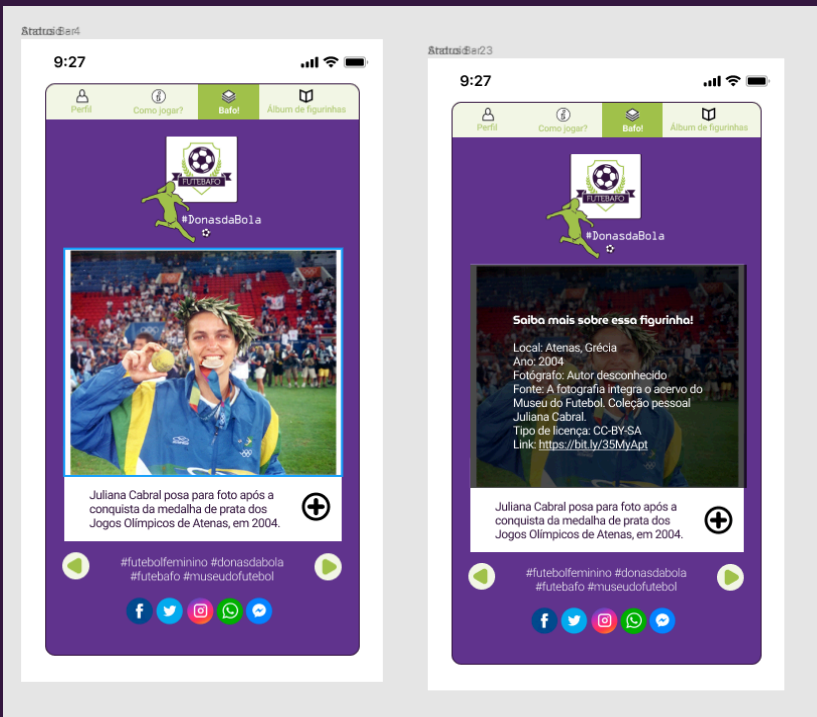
Status Bar

9:27

Perfil | Como jogar? | Bafo! | Álbum de figurinhas

FUTEBAFO

#DonasdaBola

Juliana Cabral posa para foto após a conquista da medalha de prata dos Jogos Olímpicos de Atenas, em 2004.

#futebolfeminino #donasdabola #futebafo #museudofutebol

Status Bar

9:27

Perfil | Como jogar? | Bafo! | Álbum de figurinhas

FUTEBAFO

#DonasdaBola

Saiba mais sobre essa figurinha!

Local: Atenas, Grécia
Ano: 2004
Fotógrafo: Autor desconhecido
Fonte: A fotografia integra o acervo do Museu do Futebol. Coleção pessoal Juliana Cabral.
Tipo de licença: CC-BY-SA
Link: https://bit.ly/35MyApt

Juliana Cabral posa para foto após a conquista da medalha de prata dos Jogos Olímpicos de Atenas, em 2004.

#futebolfeminino #donasdabola #futebafo #museudofutebol